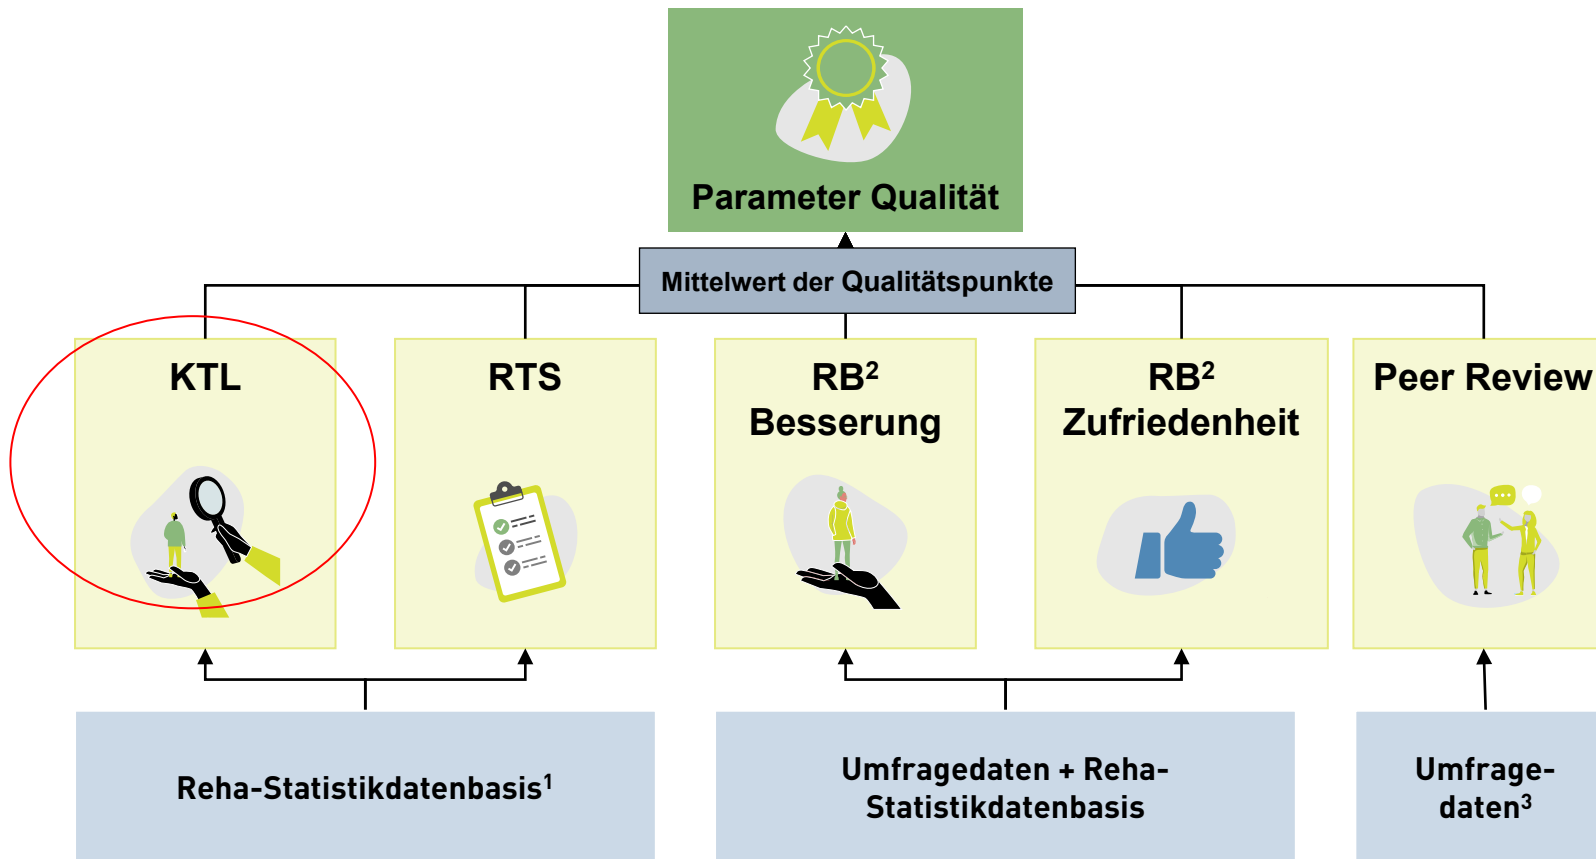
Parameter Qualität

Mittelwert der Qualitätspunkte

KTL

RTS

RB$^2$ Besserung

RB$^2$ Zufriedenheit

Peer Review

Reha-Statistikdatenbasis$^1$

Umfragedaten + Reha-Statistikdatenbasis

Umfragedaten$^3$